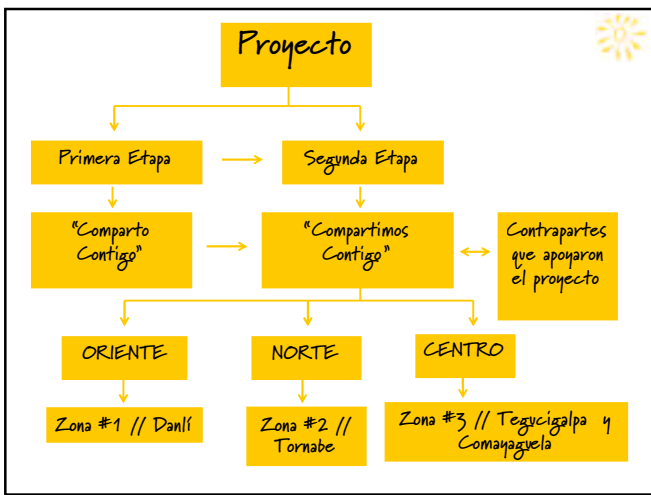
Proyecto

Primera Etapa

Segunda Etapa

"Comparto Contigo"

"Compartimos Contigo"

Contrapartes que apoyaron el proyecto

ORIENTE

NORTE

CENTRO

Zona #1 // Danlí

Zona #2 // Tornabe

Zona #3 // Tegucigalpa y Comayagüela